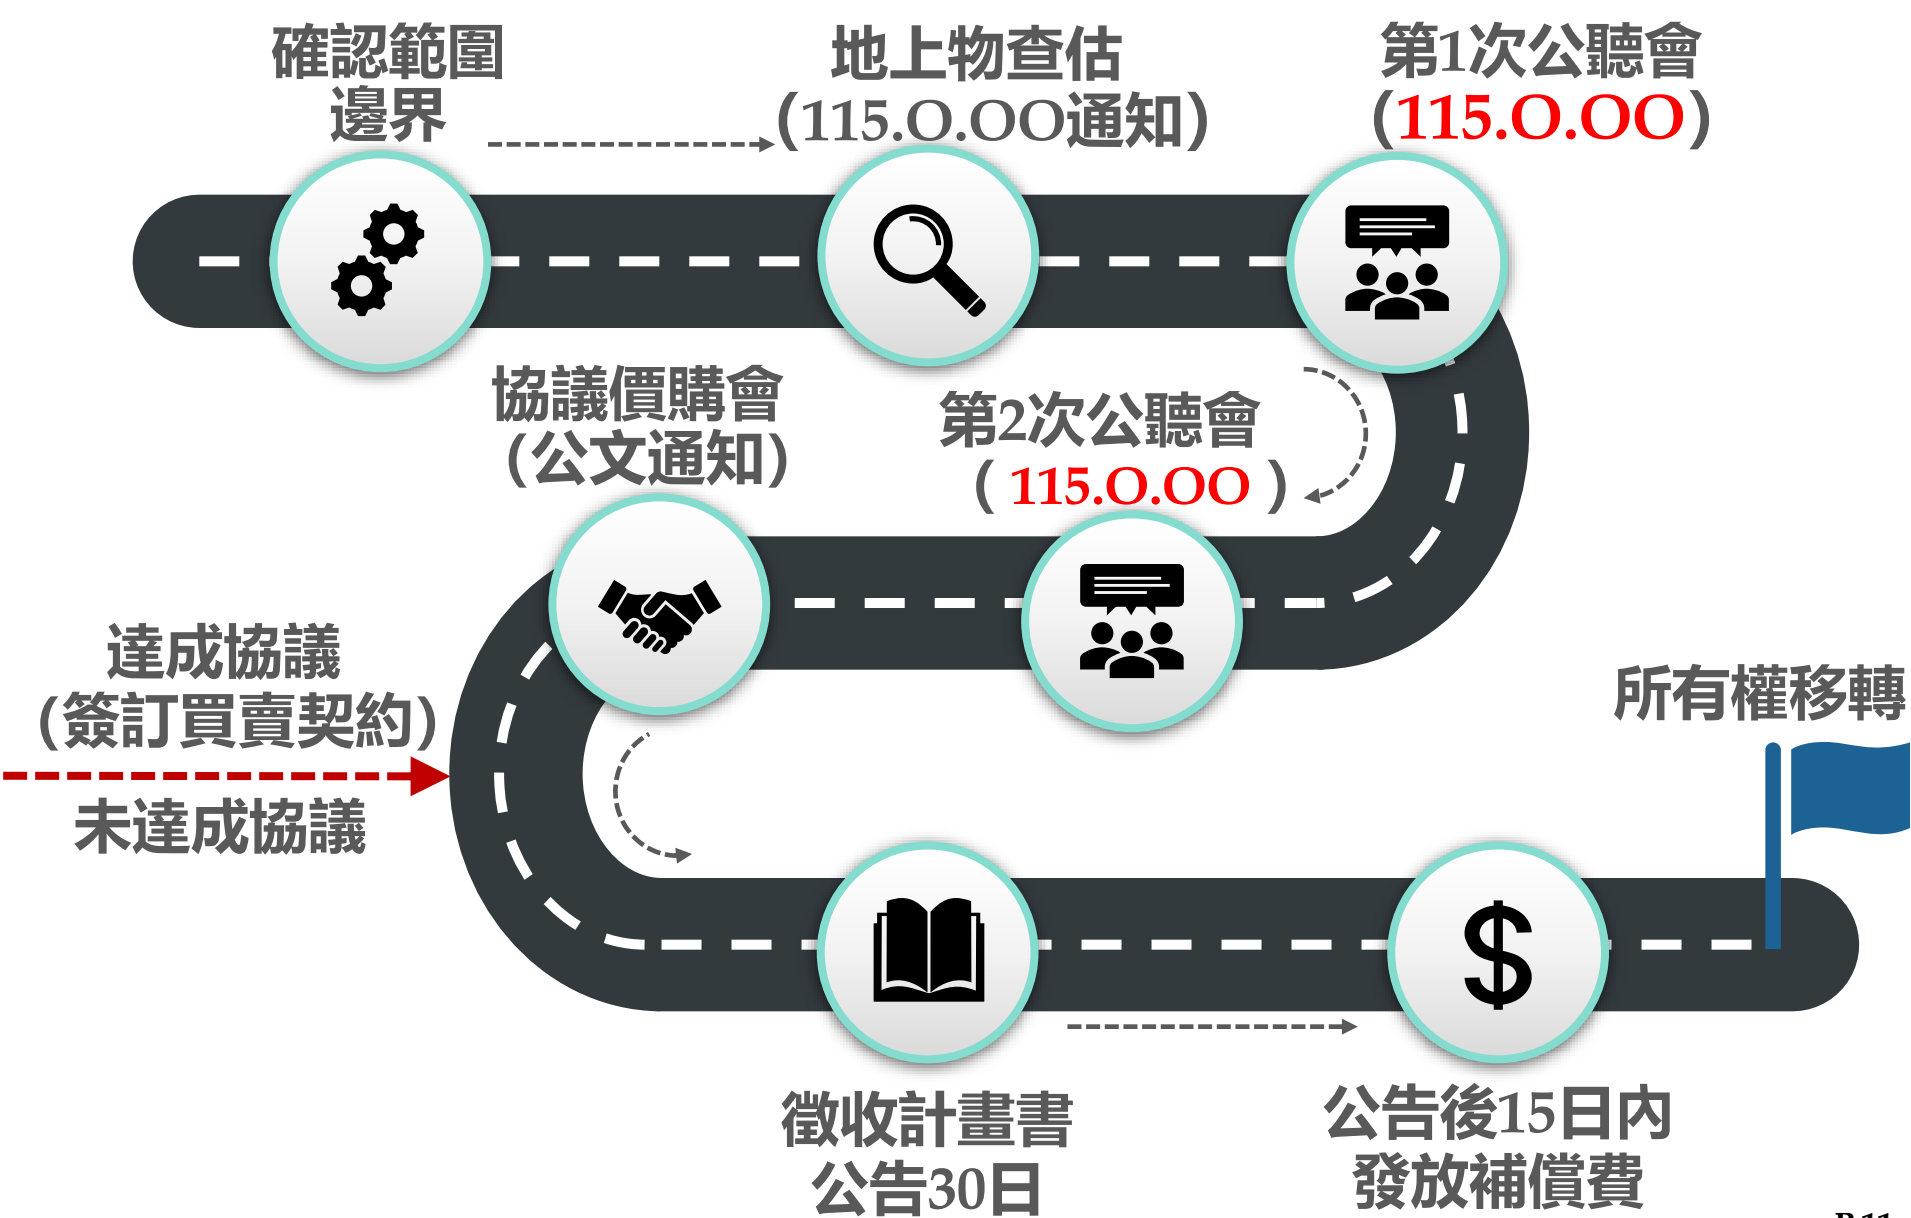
確認範圍邊界

地上物查估
(115.O.OO通知)

第1次公聽會
(115.O.OO)

協議價購會
(公文通知)

第2次公聽會
( 115.O.OO )

達成協議
(簽訂買賣契約)

未達成協議

所有權移轉

$

徵收計畫書
公告30日

公告後15日內
發放補償費

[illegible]